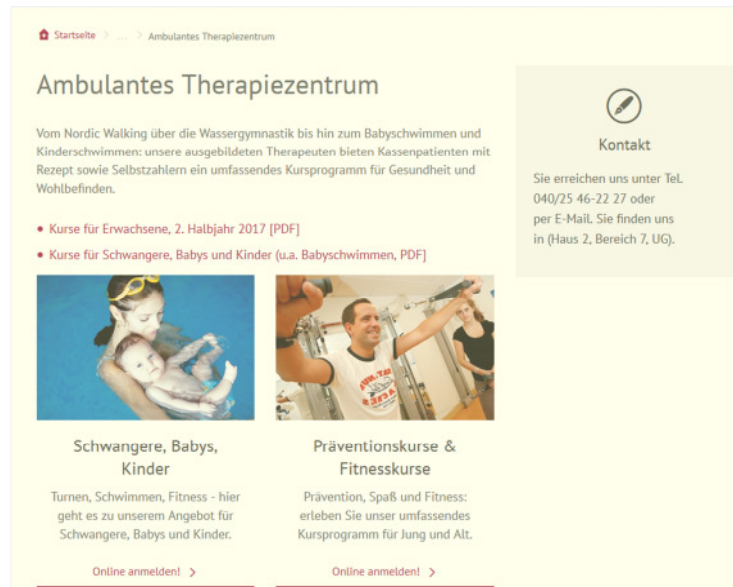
Startseite > ... > Ambulantes Therapiezentrum

Ambulantes Therapiezentrum

Vom Nordic Walking über die Wassergymnastik bis hin zum Babyschwimmen und Kinderschwimmen: unsere ausgebildeten Therapeuten bieten Kassenpatienten mit Rezept sowie Selbstzahlern ein umfassendes Kursprogramm für Gesundheit und Wohlbefinden.

- Kurse für Erwachsene, 2. Halbjahr 2017 [PDF]
- Kurse für Schwangere, Babys und Kinder (u.a. Babyschwimmen, PDF]

Schwangere, Babys, Kinder

Turnen, Schwimmen, Fitness - hier geht es zu unserem Angebot für Schwangere, Babys und Kinder.

Online anmelden! >

Präventionskurse & Fitnesskurse

Prävention, Spaß und Fitness: erleben Sie unser umfassendes Kursprogramm für Jung und Alt.

Online anmelden! >

Kontakt

Sie erreichen uns unter Tel. 040/25 46-22 27 oder per E-Mail. Sie finden uns in (Haus 2, Bereich 7, UG).